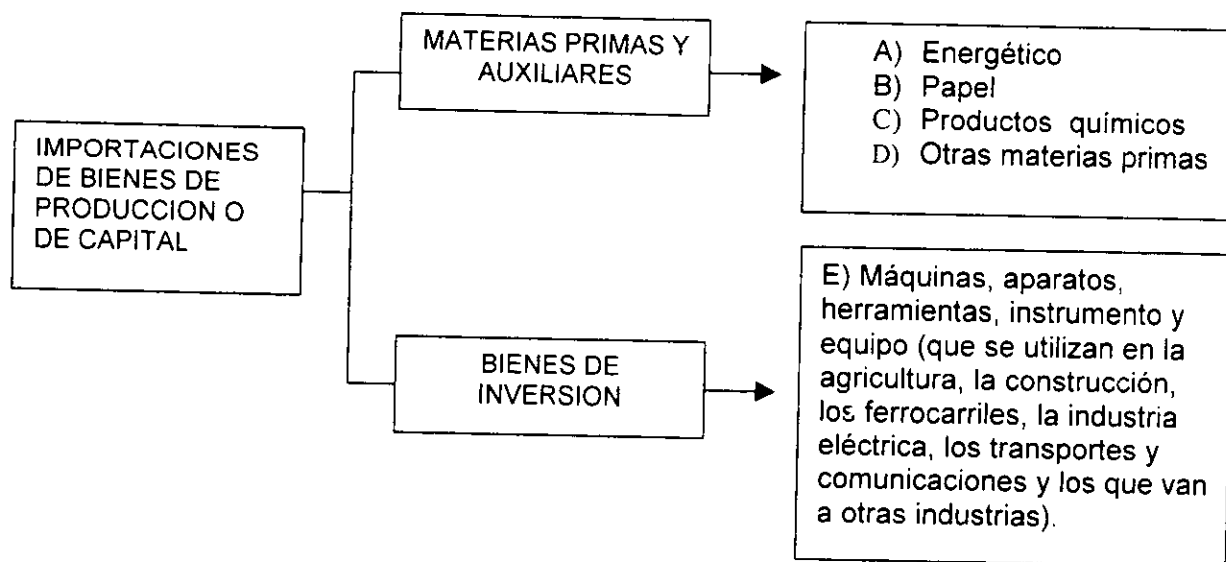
IMPORTACIONES DE BIENES DE PRODUCCION O DE CAPITAL

MATERIAS PRIMAS Y AUXILIARES

A) Energético
B) Papel
C) Productos químicos
D) Otras materias primas

BIENES DE INVERSION

E) Máquinas, aparatos, herramientas, instrumento y equipo (que se utilizan en la agricultura, la construcción, los ferrocarriles, la industria eléctrica, los transportes y comunicaciones y los que van a otras industrias).